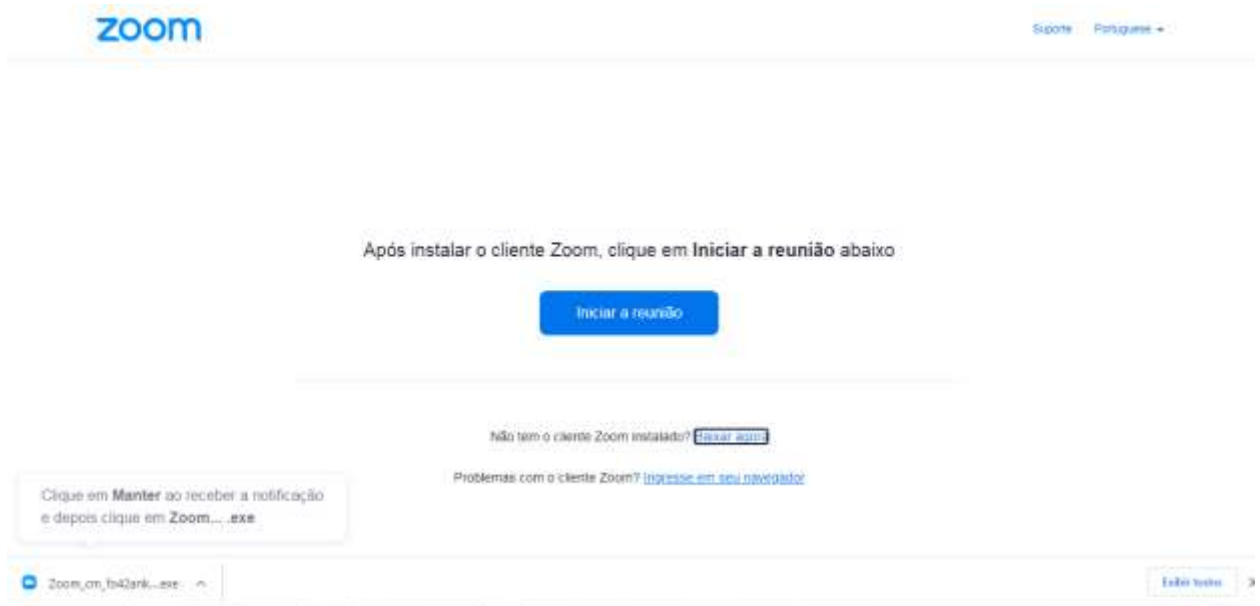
zoom

Suporte Português ▾

Após instalar o cliente Zoom, clique em **Iniciar a reunião** abaixo

Iniciar a reunião

Não tem o cliente Zoom instalado? Baixar agora

Problemas com o cliente Zoom? Ingresse em seu navegador

Clique em **Manter** ao receber a notificação e depois clique em **Zoom... .exe**

Zoom_cm_fo42ank...exe ^

Exibir todos ×